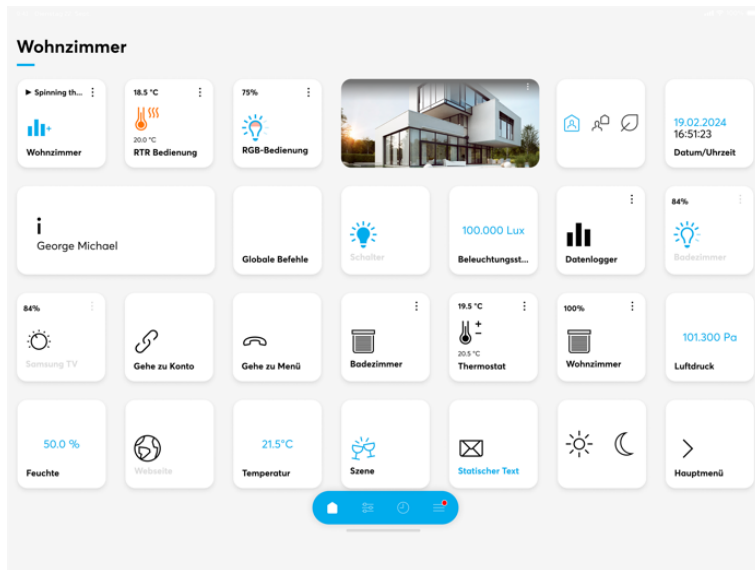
Wohnzimmer

▶ Spinning th...
Wohnzimmer

18.5 °C
20.0 °C
RTR Bedienung

75%
RGB-Bedienung

19.02.2024
16:51:23
Datum/Uhrzeit

i
George Michael

Globale Befehle

Schalter

100.000 Lux
Beleuchtungsst...

Datenlogger

84%
Badezimmer

84%
Samsung TV

Gehe zu Konto

Gehe zu Menü

Badezimmer

19.5 °C
20.5 °C
Thermostat

100%
Wohnzimmer

101.300 Pa
Luftdruck

50.0 %
Feuchte

Webseite

21.5°C
Temperatur

Szene

Statischer Text

Hauptmenü